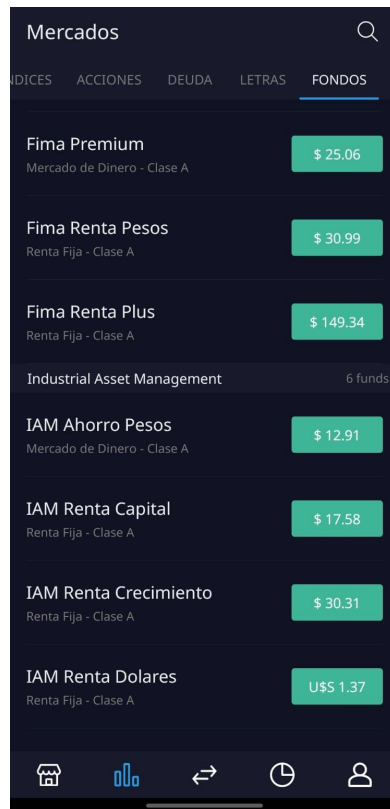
Mercados

NDICES ACCIONES DEUDA LETRAS FONDOS

Fima Premium
Mercado de Dinero - Clase A
$ 25.06

Fima Renta Pesos
Renta Fija - Clase A
$ 30.99

Fima Renta Plus
Renta Fija - Clase A
$ 149.34

Industrial Asset Management 6 funds

IAM Ahorro Pesos
Mercado de Dinero - Clase A
$ 12.91

IAM Renta Capital
Renta Fija - Clase A
$ 17.58

IAM Renta Crecimiento
Renta Fija - Clase A
$ 30.31

IAM Renta Dolares
Renta Fija - Clase A
U$S 1.37